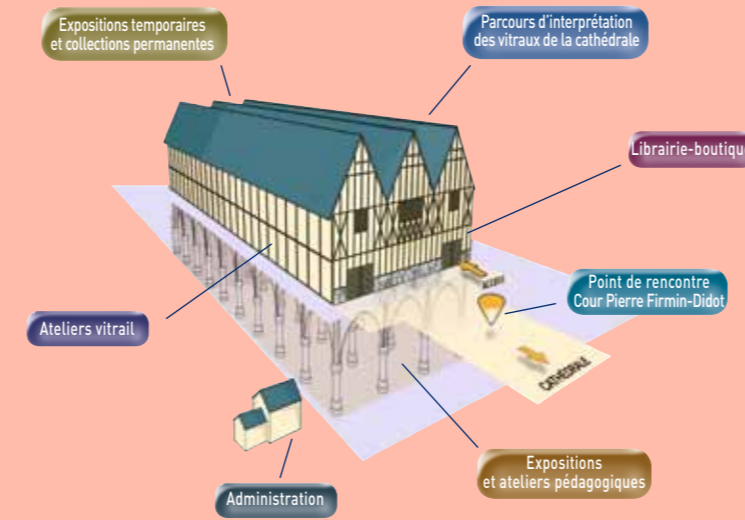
Expositions temporaires et collections permanentes

Parcours d'interprétation des vitraux de la cathédrale

Librairie-boutiqu

Point de rencontre Cour Pierre Firmin-Didot

Ateliers vitrail

CATHÉDRALE

Expositions et ateliers pédagogiques

Administration